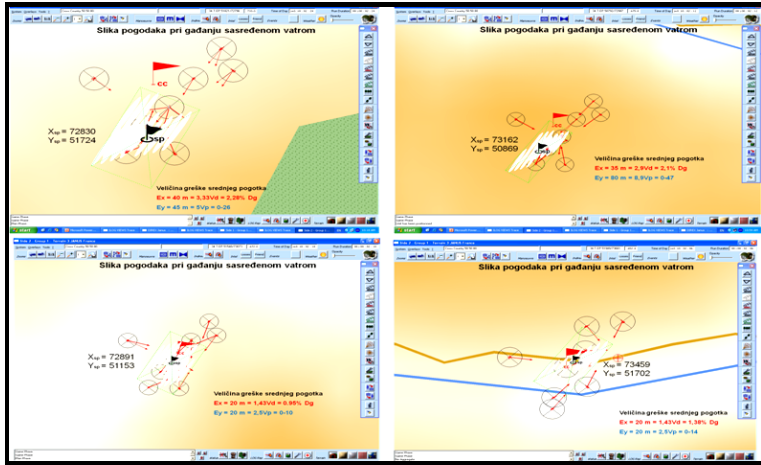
Slika pogodaka pri gađanju sasređenom vatrom

CC

SP

$X_{sp}$ = 72830
$Y_{sp}$ = 51724

Veličina greške srednjeg pogotka
Ex = 40 m = 3,33Vd = 2,28% Dg
Ey = 45 m = 5Vp = 0-26

Slika pogodaka pri gađanju sasređenom vatrom

$X_{sp}$ = 73162
$Y_{sp}$ = 50869

Veličina greške srednjeg pogotka
Ex = 35 m = 2,9Vd = 2,1% Dg
Ey = 80 m = 8,9Vp = 0-47

Slika pogodaka pri gađanju sasređenom vatrom

$X_{sp}$ = 72891
$Y_{sp}$ = 51153

Veličina greške srednjeg pogotka
Ex = 20 m = 1,43Vd = 0,95% Dg
Ey = 20 m = 2,5Vp = 0-10

Slika pogodaka pri gađanju sasređenom vatrom

$X_{sp}$ = 73459
$Y_{sp}$ = 51702

Veličina greške srednjeg pogotka
Ex = 20 m = 1,43Vd = 1,38% Dg
Ey = 20 m = 2,5Vp = 0-14

start